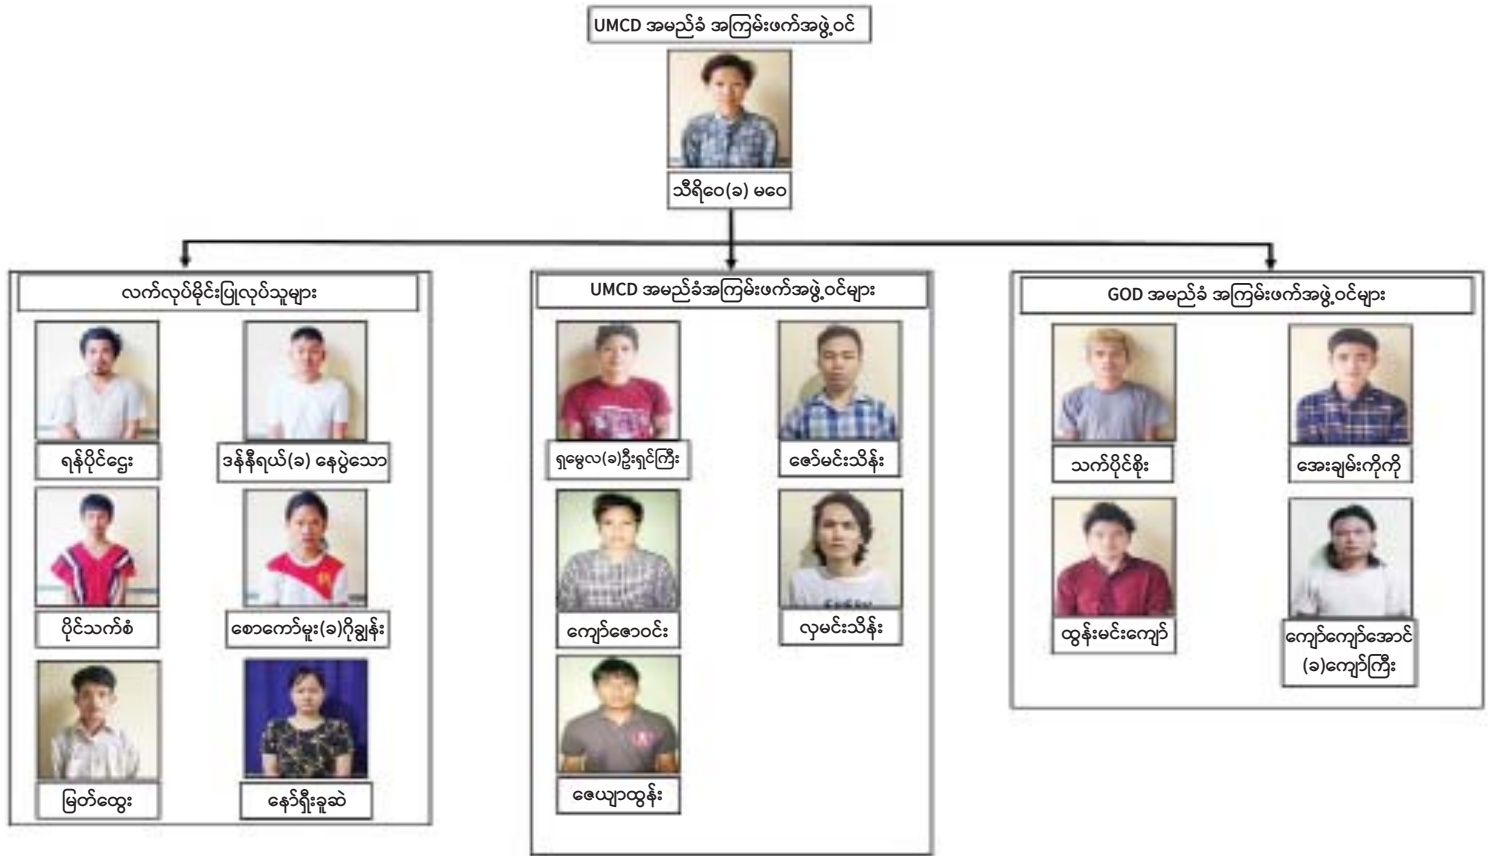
UMCD အမည်ခံ အကြမ်းဖက်အဖွဲ့ဝင်

သီရိဝေ(ခ) မဝေ

လက်လုပ်မိုင်းပြုလုပ်သူများ

ရန်ပိုင်ငြေး

ဒန်နီရယ်(ခ) နေပွဲသော

ပိုင်သက်စံ

စောကော်မူး(ခ)ဂိုချွန်း

မြတ်ထွေး

နော်ရှီးခူဆဲ

UMCD အမည်ခံအကြမ်းဖက်အဖွဲ့ဝင်များ

ရှမွေလ(ခ)ဦးရှင်ကြီး

ဇော်မင်းသိန်း

ကျော်ဇောဝင်း

လှမင်းသိန်း

ဇေယျာထွန်း

GOD အမည်ခံ အကြမ်းဖက်အဖွဲ့ဝင်များ

သက်ပိုင်စိုး

အေးချမ်းကိုကို

ထွန်းမင်းကျော်

ကျော်ကျော်အောင် (ခ)ကျော်ကြီး